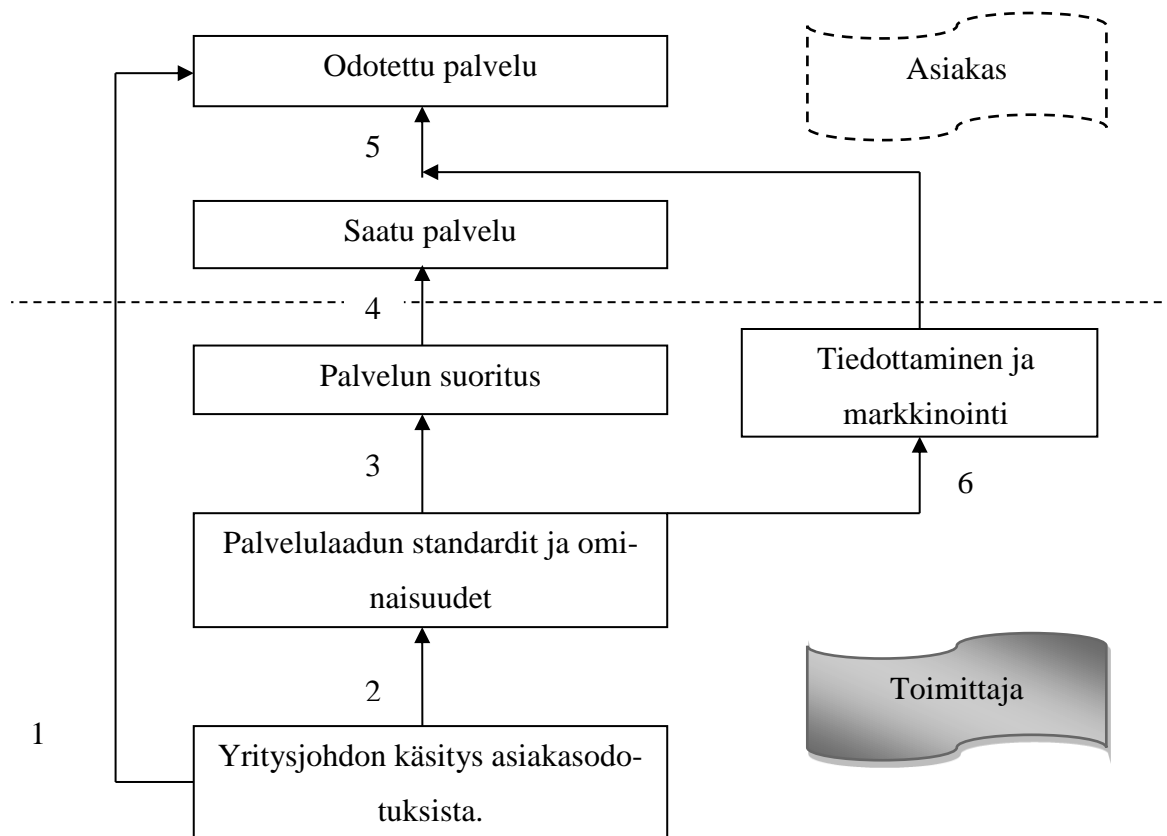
Odotettu palvelu

Asiakas

5

Saatu palvelu

4

Palvelun suoritus

Tiedottaminen ja markkinointi

3

6

Palvelulaadun standardit ja ominaisuudet

Toimittaja

2

1

Yritysjohdon käsitys asiakasodotuksista.